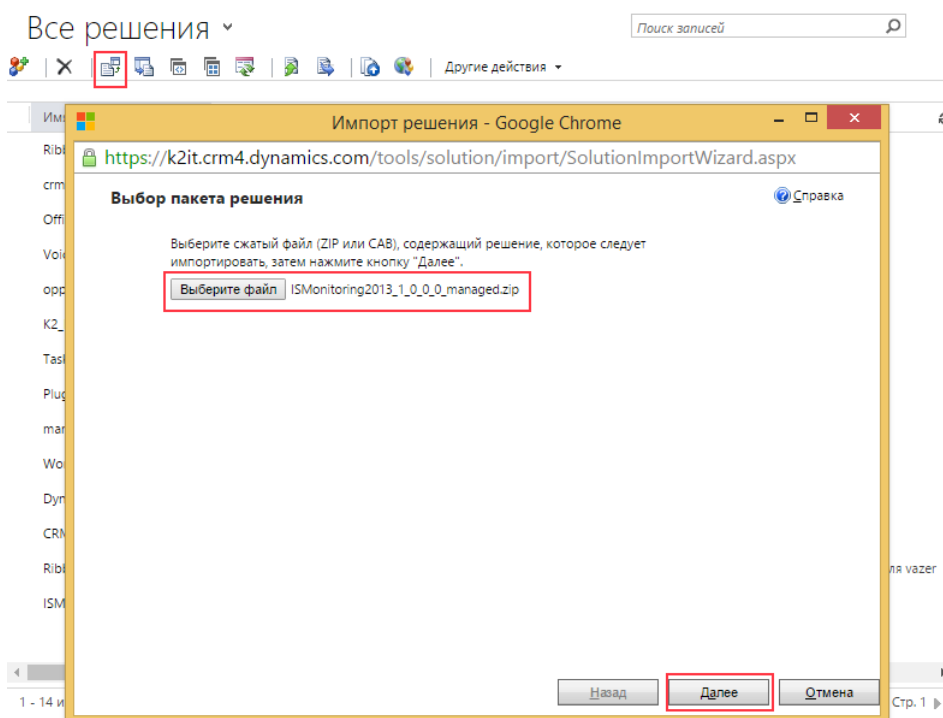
Все решения

Поиск записей

Другие действия

Им

Ribl

crm

Offi

Voic

opp

K2_

Tas

Plug

mar

Wo

Dyn

CRM

Ribl

ISM

ля vazer

1 - 14 и

Стр. 1

Импорт решения - Google Chrome

https://k2it.crm4.dynamics.com/tools/solution/import/SolutionImportWizard.aspx

Выбор пакета решения

Справка

Выберите сжатый файл (ZIP или CAB), содержащий решение, которое следует импортировать, затем нажмите кнопку "Далее".

Выберите файл ISMonitoring2013_1_0_0_0_managed.zip

Назад

Далее

Отмена